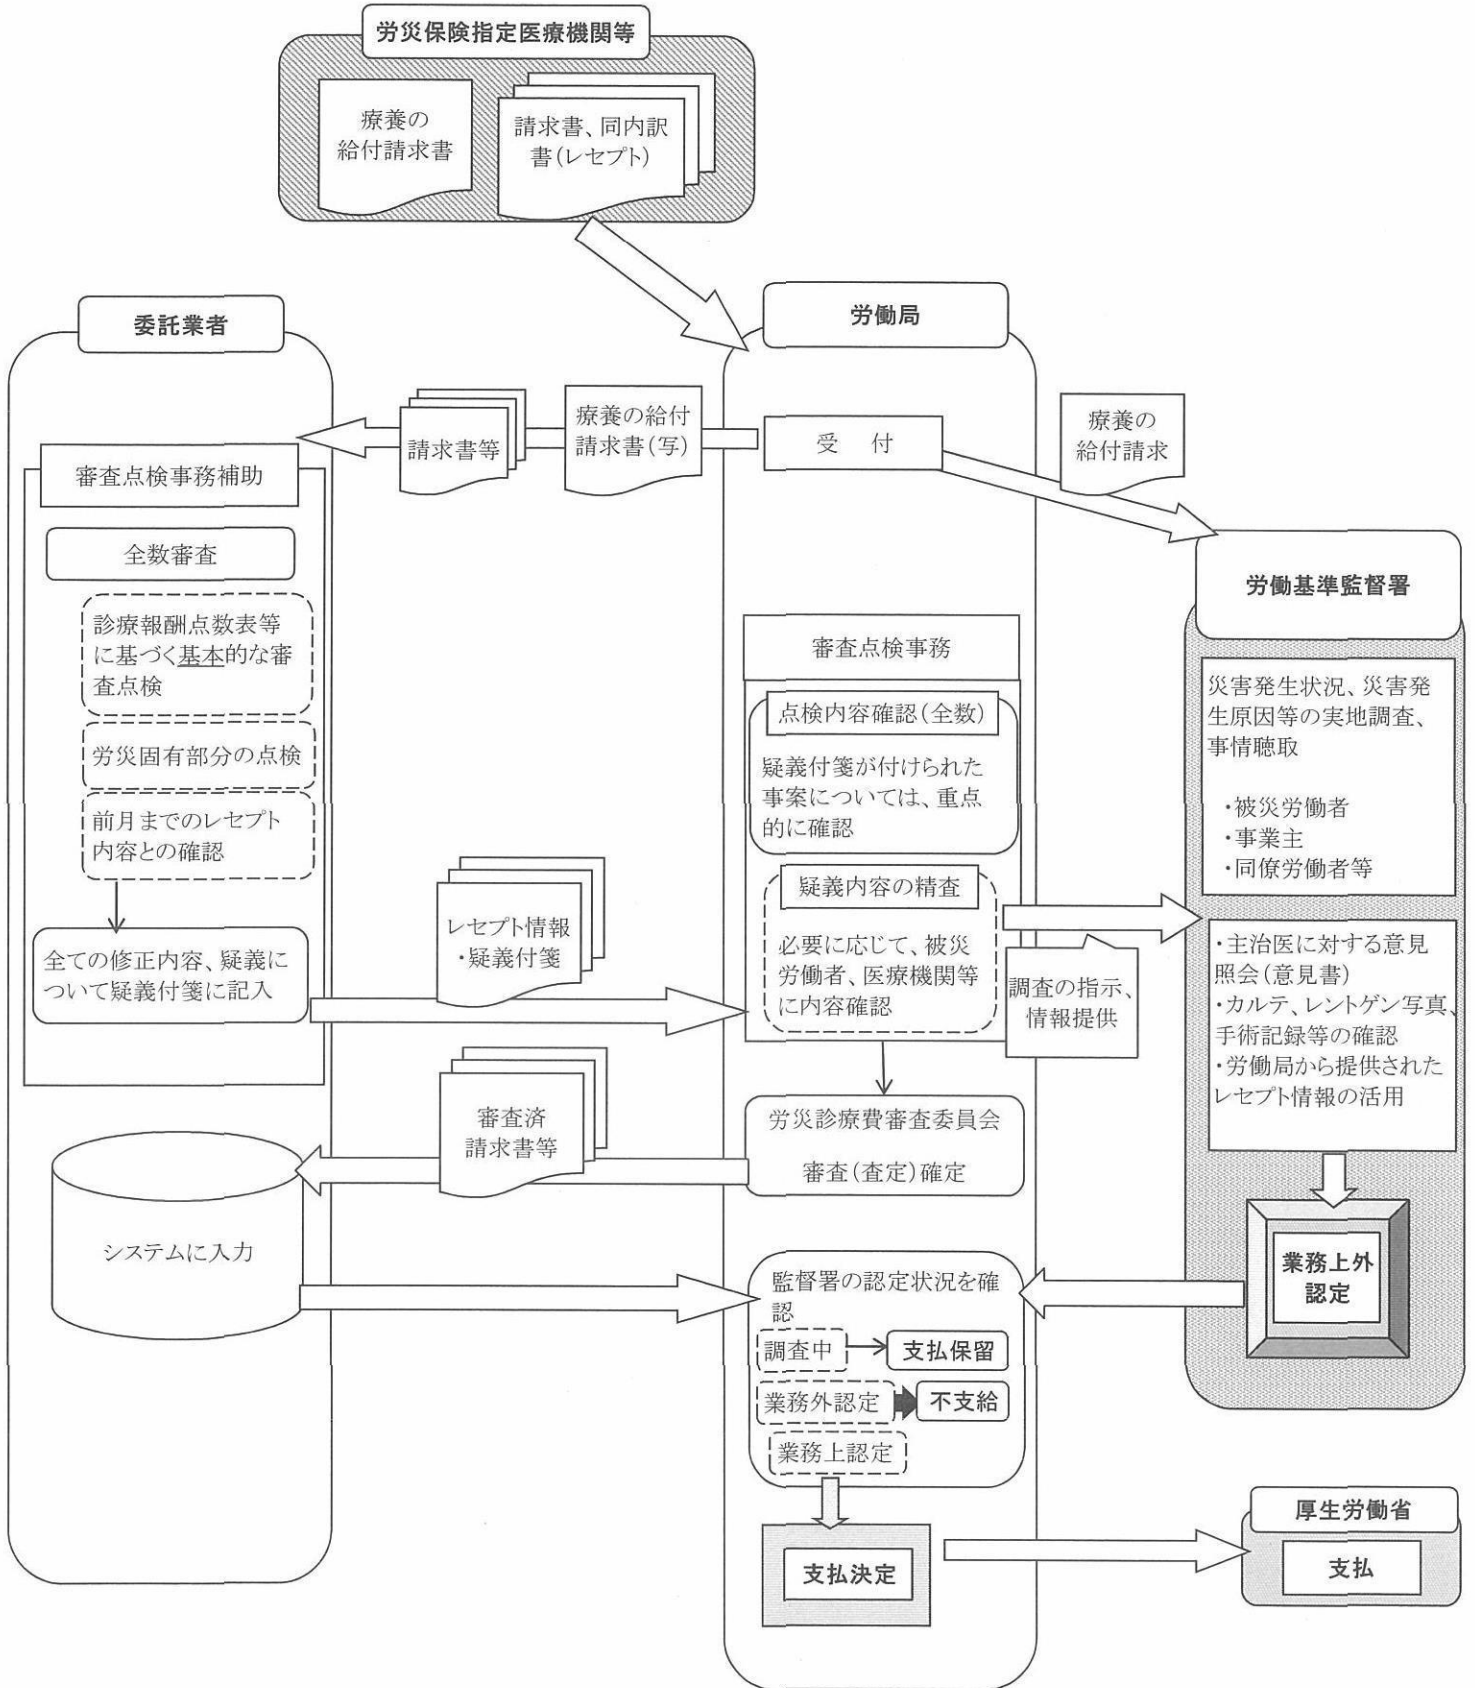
労災保険指定医療機関等

療養の給付請求書

請求書、同内訳書(レセプト)

委託業者

労働局

請求書等

療養の給付請求書(写)

受　付

療養の給付請求

審査点検事務補助

全数審査

診療報酬点数表等に基づく基本的な審査点検

労災固有部分の点検

前月までのレセプト内容との確認

全ての修正内容、疑義について疑義付箋に記入

レセプト情報・疑義付箋

労働基準監督署

審査点検事務

点検内容確認(全数)

疑義付箋が付けられた事案については、重点的に確認

疑義内容の精査

必要に応じて、被災労働者、医療機関等に内容確認

調査の指示、情報提供

災害発生状況、災害発生原因等の実地調査、事情聴取

・被災労働者
・事業主
・同僚労働者等

・主治医に対する意見照会(意見書)
・カルテ、レントゲン写真、手術記録等の確認
・労働局から提供されたレセプト情報の活用

審査済請求書等

労災診療費審査委員会

審査(査定)確定

システムに入力

業務上外認定

監督署の認定状況を確認

調査中

支払保留

業務外認定

不支給

業務上認定

支払決定

厚生労働省

支払